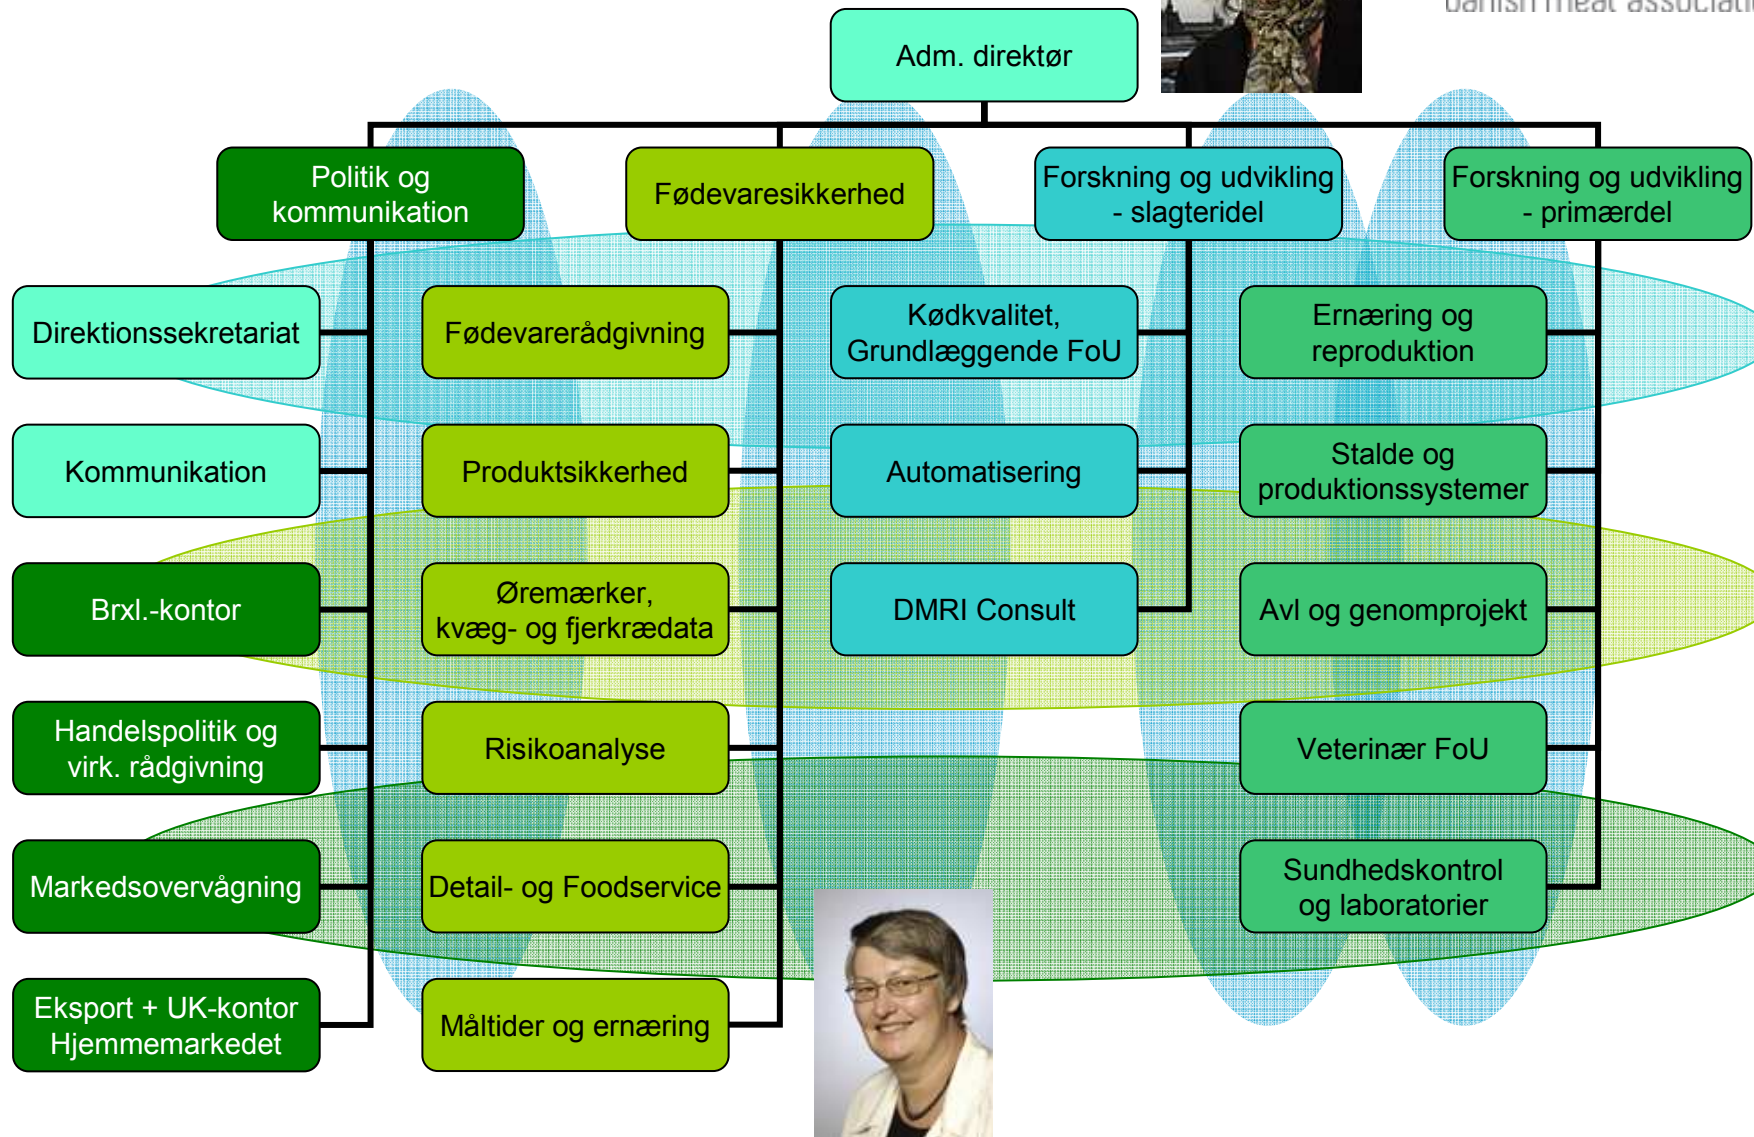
danish meat associati

Adm. direktør

Politik og kommunikation

Fødevaresikkerhed

Forskning og udvikling - slagteridel

Forskning og udvikling - primærdel

Direktionssekretariat

Kommunikation

Brxl.-kontor

Handelspolitik og virk. rådgivning

Markedsovervågning

Eksport + UK-kontor Hjemmemarkedet

Fødevarerådgivning

Produktsikkerhed

Øremærker, kvæg- og fjerkrædata

Risikoanalyse

Detail- og Foodservice

Måltider og ernæring

Kødkvalitet, Grundlæggende FoU

Automatisering

DMRI Consult

Ernæring og reproduktion

Stalde og produktionssystemer

Avl og genomprojekt

Veterinær FoU

Sundhedskontrol og laboratorier